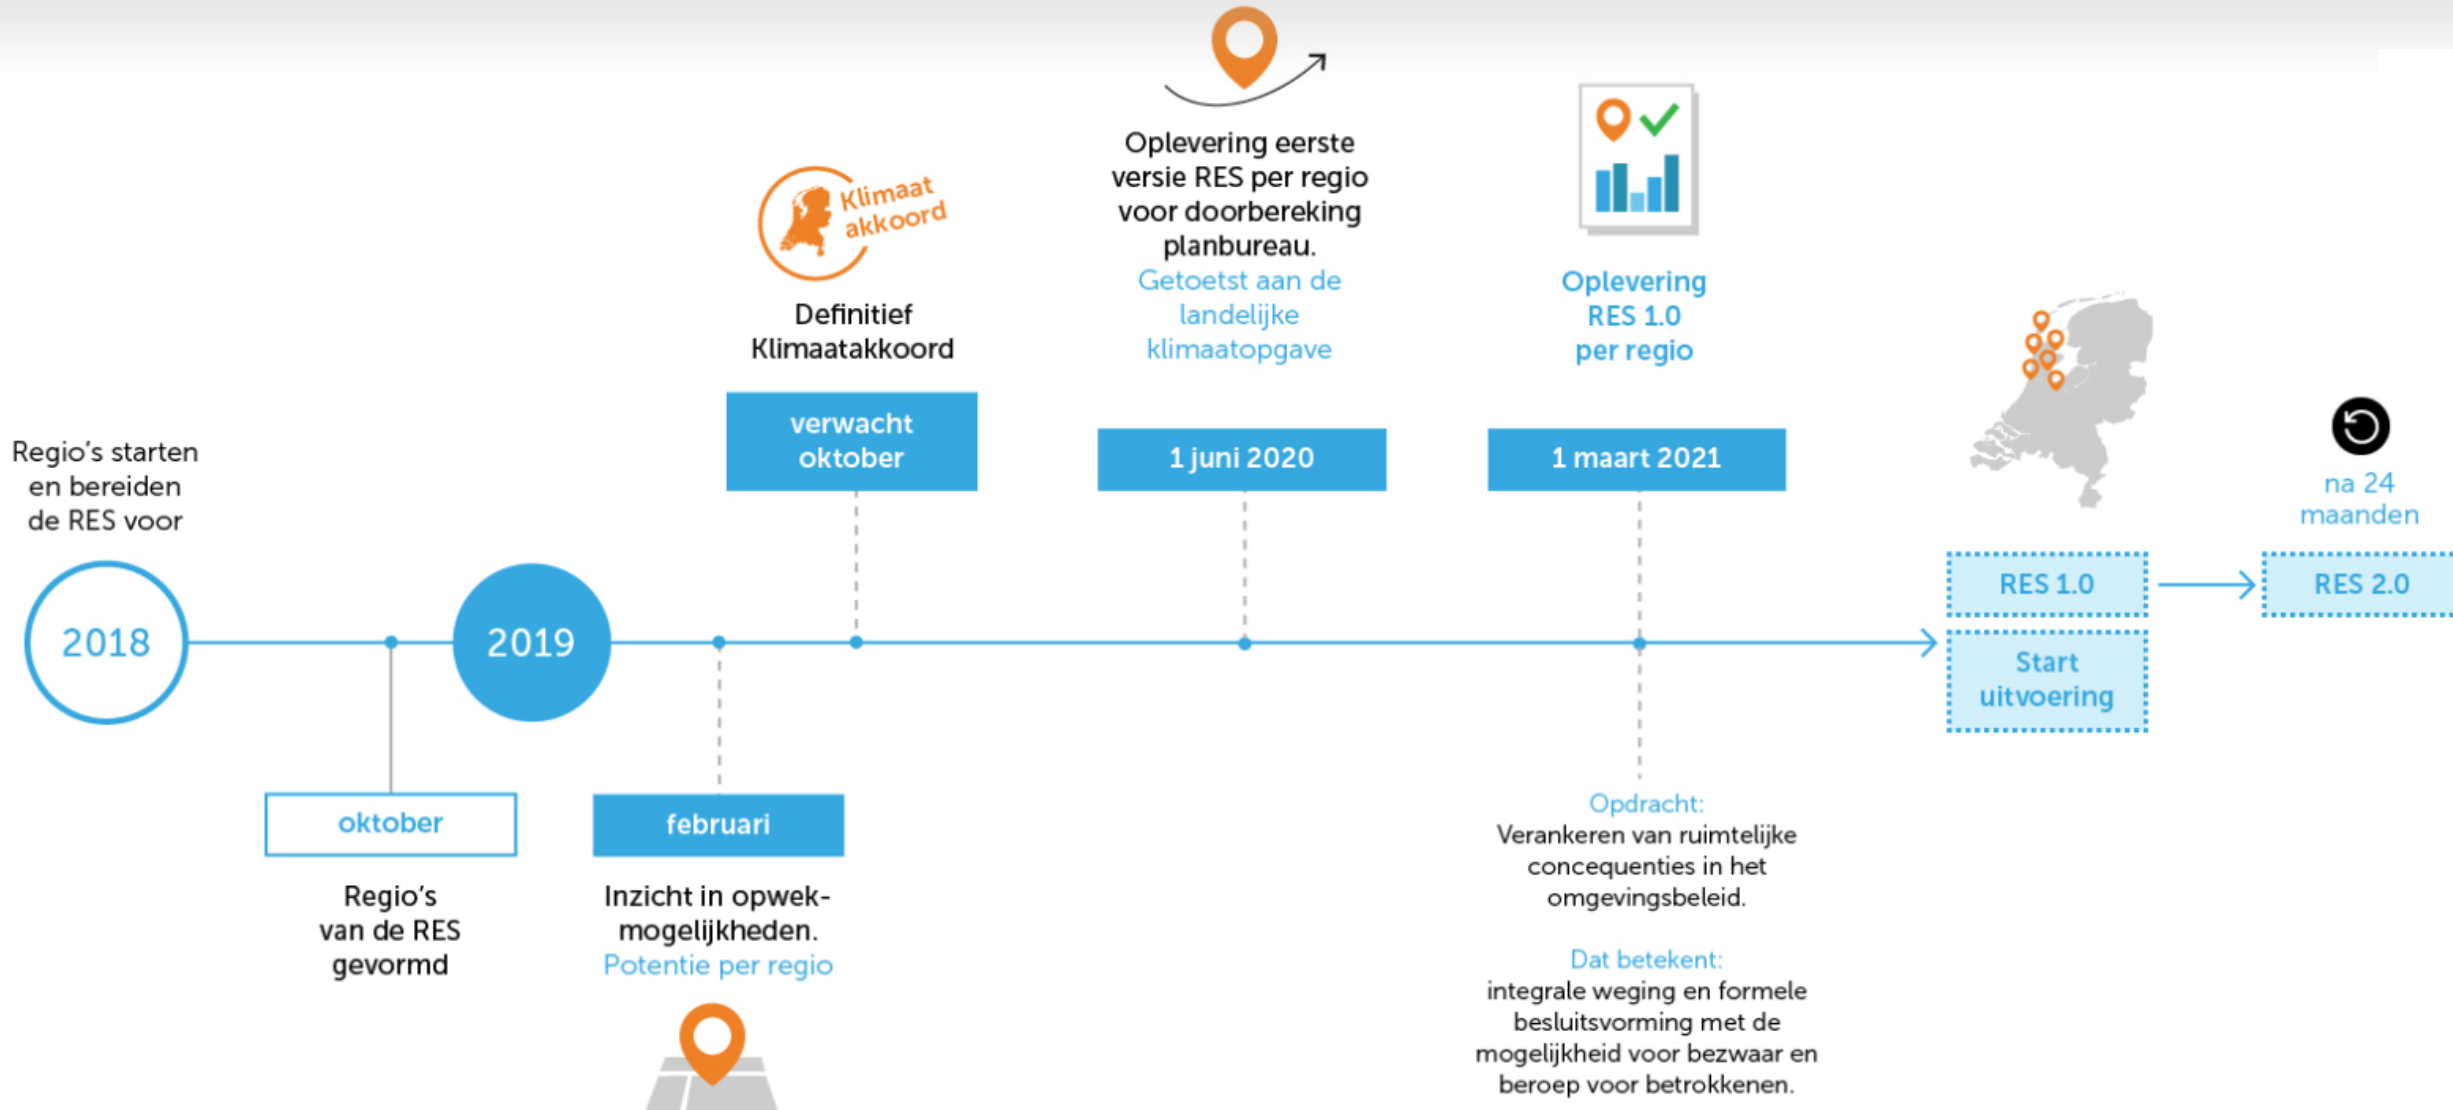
Regio's starten en bereiden de RES voor

2018

oktober

Regio's van de RES gevormd

2019

februari

Inzicht in opwekmogelijkheden.
Potentie per regio

Klimaat akkoord

Definitief Klimaatakkoord

verwacht oktober

Oplevering eerste versie RES per regio voor doorbereking planbureau.
Getoetst aan de landelijke klimaatopgave

1 juni 2020

Oplevering RES 1.0 per regio

1 maart 2021

Opdracht:
Verankeren van ruimtelijke concequenties in het omgevingsbeleid.

Dat betekent:
integrale weging en formele besluitsvorming met de mogelijkheid voor bezwaar en beroep voor betrokkenen.

RES 1.0

Start uitvoering

na 24 maanden

RES 2.0